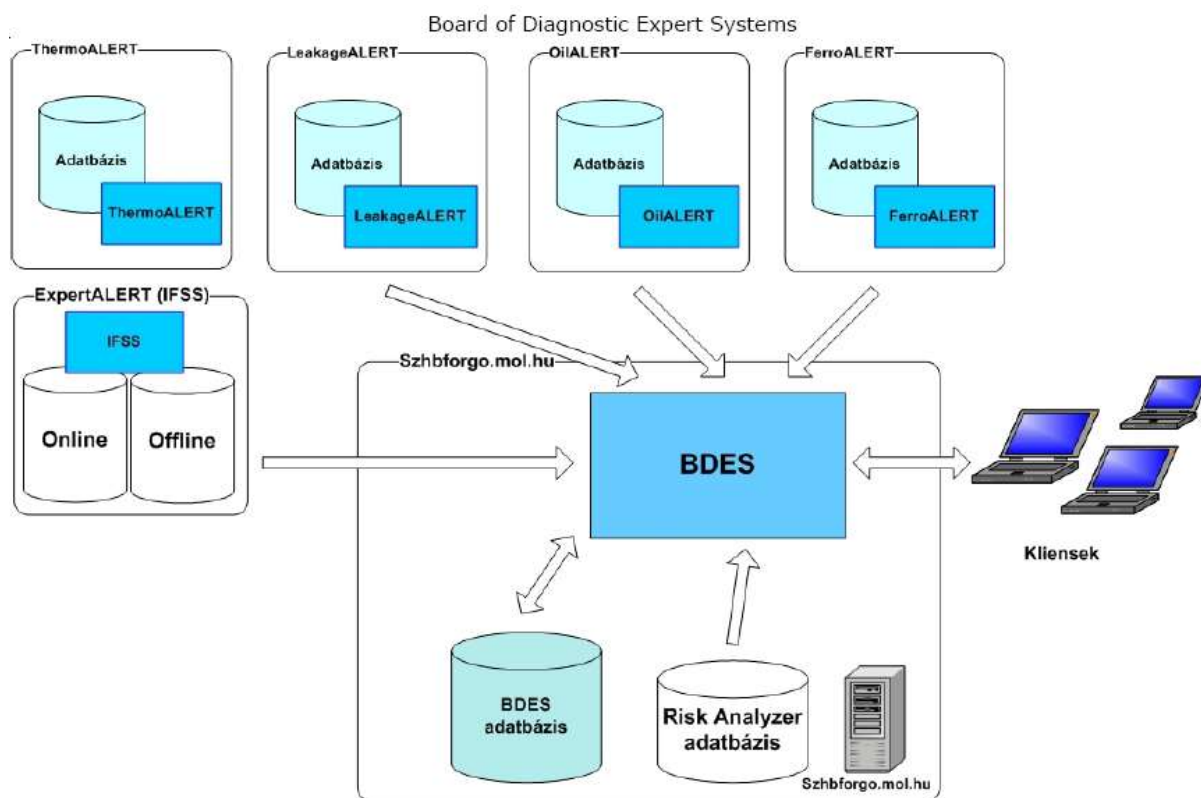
Board of Diagnostic Expert Systems

ThermoALERT
Adatbázis
ThermoALERT

LeakageALERT
Adatbázis
LeakageALERT

OilALERT
Adatbázis
OilALERT

FerroALERT
Adatbázis
FerroALERT

ExpertALERT (IFSS)
IFSS
Online
Offline

Szhbforgo.mol.hu
BDES
BDES adatbázis
Risk Analyzer adatbázis
Szhbforgo.mol.hu

Kliensek